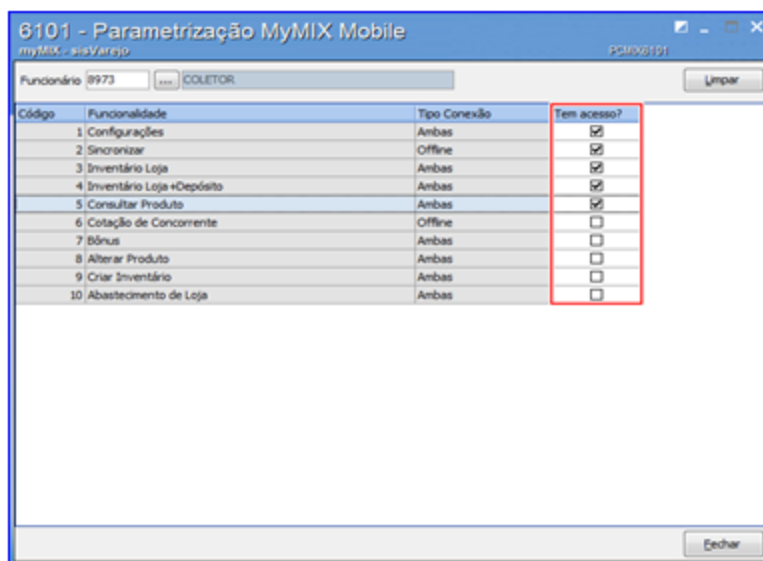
6101 - Parametrização MyMIX Mobile
myMIX - sisVarejo
PCMIX6101

Funcionário 8973 ... COLETOR

Limpar

| Código | Funcionalidade | Tipo Conexão | Tem acesso? |
|---|---|---|---|
| 1 | Configurações | Ambas | ☑ |
| 2 | Sincronizar | Offline | ☑ |
| 3 | Inventário Loja | Ambas | ☑ |
| 4 | Inventário Loja+Depósito | Ambas | ☑ |
| 5 | Consultar Produto | Ambas | ☑ |
| 6 | Cotação de Concorrente | Offline | ☐ |
| 7 | Bônus | Ambas | ☐ |
| 8 | Alterar Produto | Ambas | ☐ |
| 9 | Criar Inventário | Ambas | ☐ |
| 10 | Abastecimento de Loja | Ambas | ☐ |

Fechar